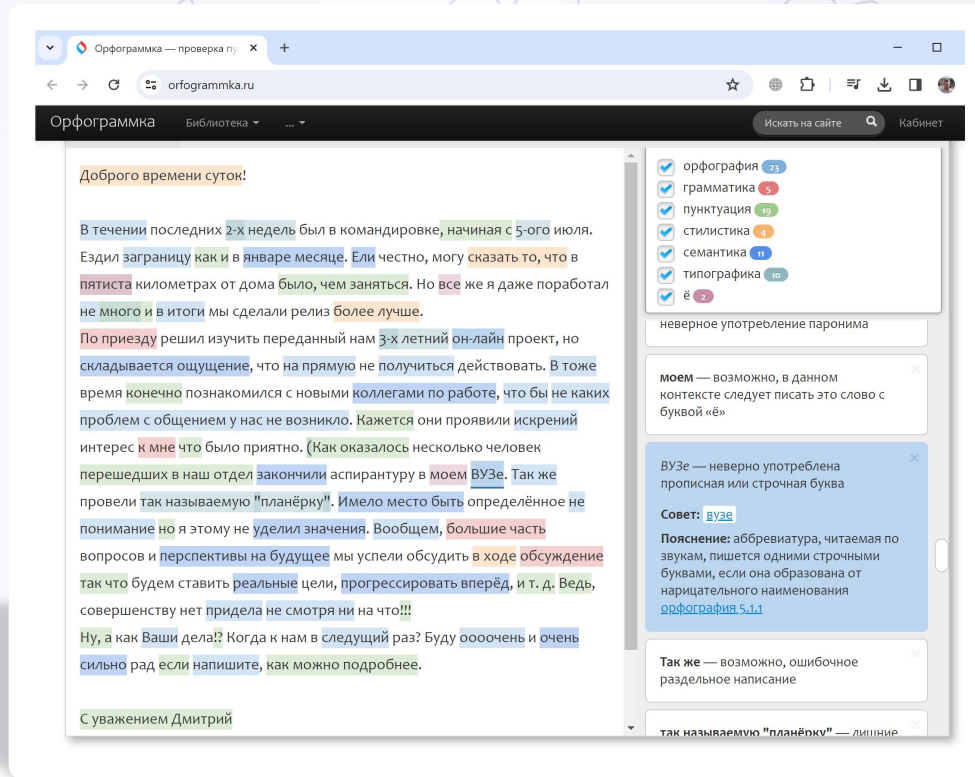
Орфограммка — проверка пу ×
+
orfogrammka.ru
Орфограммка Библиотека ▾ ... ▾ Искать на сайте Кабинет

Доброго времени суток!

В течении последних 2-х недель был в командировке, начиная с 5-ого июля. Ездил заграницу как и в январе месяце. Ели честно, могу сказать то, что в пятиста километрах от дома было, чем заняться. Но все же я даже поработал не много и в итоги мы сделали релиз более лучше.
По приезду решил изучить переданный нам 3-х летний он-лайн проект, но складывается ощущение, что на прямую не получиться действовать. В тоже время конечно познакомился с новыми коллегами по работе, что бы не каких проблем с общением у нас не возникло. Кажется они проявили искрений интерес к мне что было приятно. (Как оказалось несколько человек перешедших в наш отдел закончили аспирантуру в моем ВУЗе. Так же провели так называемую "планёрку". Имело место быть определённое не понимание но я этому не уделил значения. Вообщем, большие часть вопросов и перспективы на будущее мы успели обсудить в ходе обсуждение так что будем ставить реальные цели, прогрессировать вперёд, и т. д. Ведь, совершенству нет придела не смотря ни на что!!!
Ну, а как Ваши дела!? Когда к нам в следущий раз? Буду оооочень и очень сильно рад если напишите, как можно подробнее.

С уважением Дмитрий

орфография 23
грамматика 5
пунктуация 19
стилистика 4
семантика 11
типографика 10
ё 2

неверное употребление паронима

моем — возможно, в данном контексте следует писать это слово с буквой «ё»

ВУЗе — неверно употреблена прописная или строчная буква

Совет: вузе

Пояснение: аббревиатура, читаемая по звукам, пишется одними строчными буквами, если она образована от нарицательного наименования
орфография 5.1.1

Так же — возможно, ошибочное раздельное написание

так называемую "планёрку" — лишние